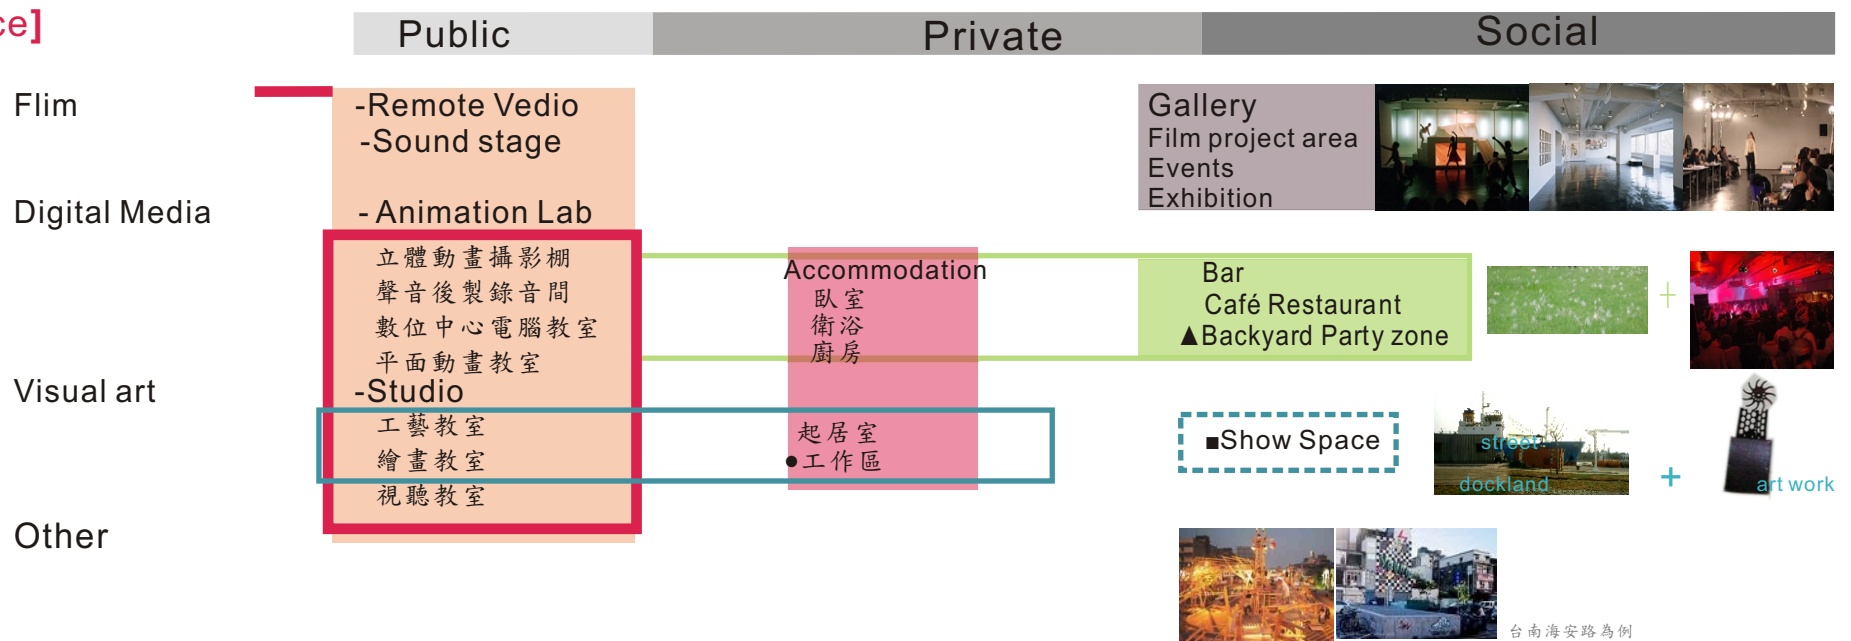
ce]

Public | Private | Social

Flim

Digital Media

Visual art

Other

-Remote Vedio
-Sound stage

- Animation Lab

立體動畫攝影棚
聲音後製錄音間
數位中心電腦教室
平面動畫教室
-Studio
工藝教室
繪畫教室
視聽教室

Accommodation
臥室
衛浴
廚房

起居室
●工作區

Gallery
Film project area
Events
Exhibition

Bar
Café Restaurant
▲Backyard Party zone

+

■Show Space

street

dockland

+

art work

台南海安路為例